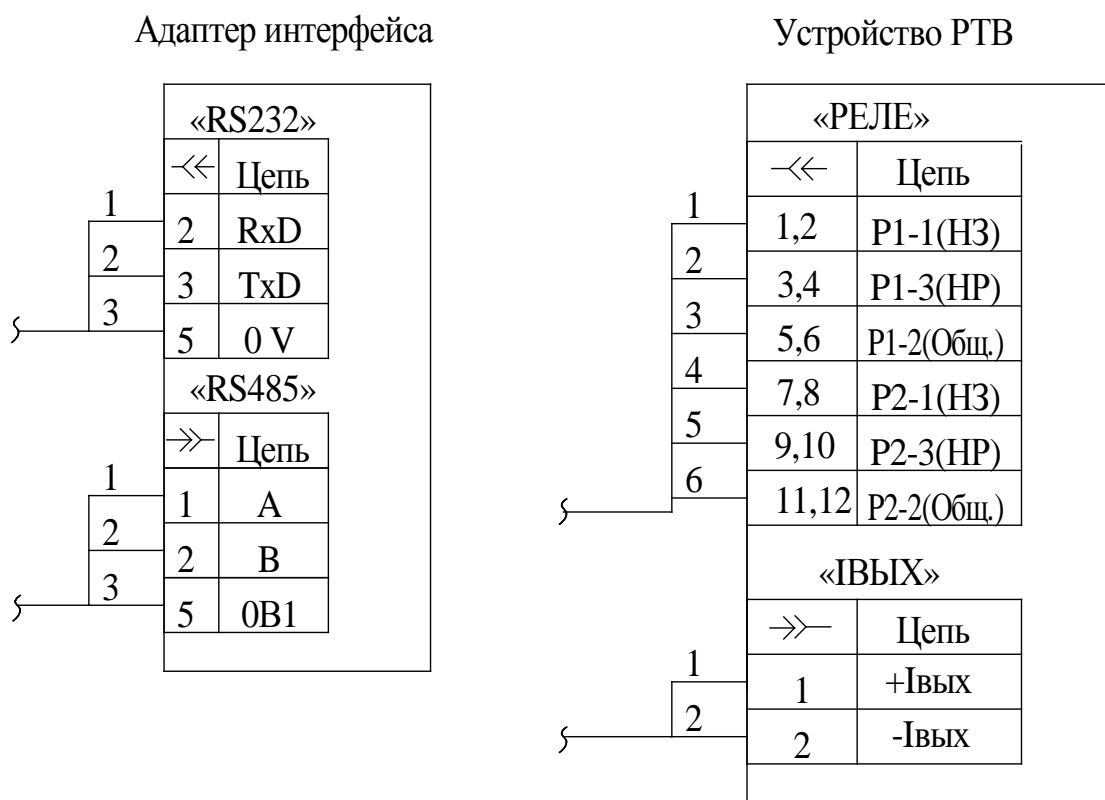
Адаптер интерфейса

«RS232»

| ⤙ | Цепь |
|---|---|
| 2 | RxD |
| 3 | TxD |
| 5 | 0 V |

1
2
3

«RS485»

| ⤚ | Цепь |
|---|---|
| 1 | A |
| 2 | B |
| 5 | 0B1 |

1
2
3

Устройство РТВ

«РЕЛЕ»

| ⤙ | Цепь |
|---|---|
| 1,2 | Р1-1(НЗ) |
| 3,4 | Р1-3(НР) |
| 5,6 | Р1-2(Общ.) |
| 7,8 | Р2-1(НЗ) |
| 9,10 | Р2-3(НР) |
| 11,12 | Р2-2(Общ.) |

1
2
3
4
5
6

«IВЫХ»

| ⤚ | Цепь |
|---|---|
| 1 | +Iвых |
| 2 | -Iвых |

1
2